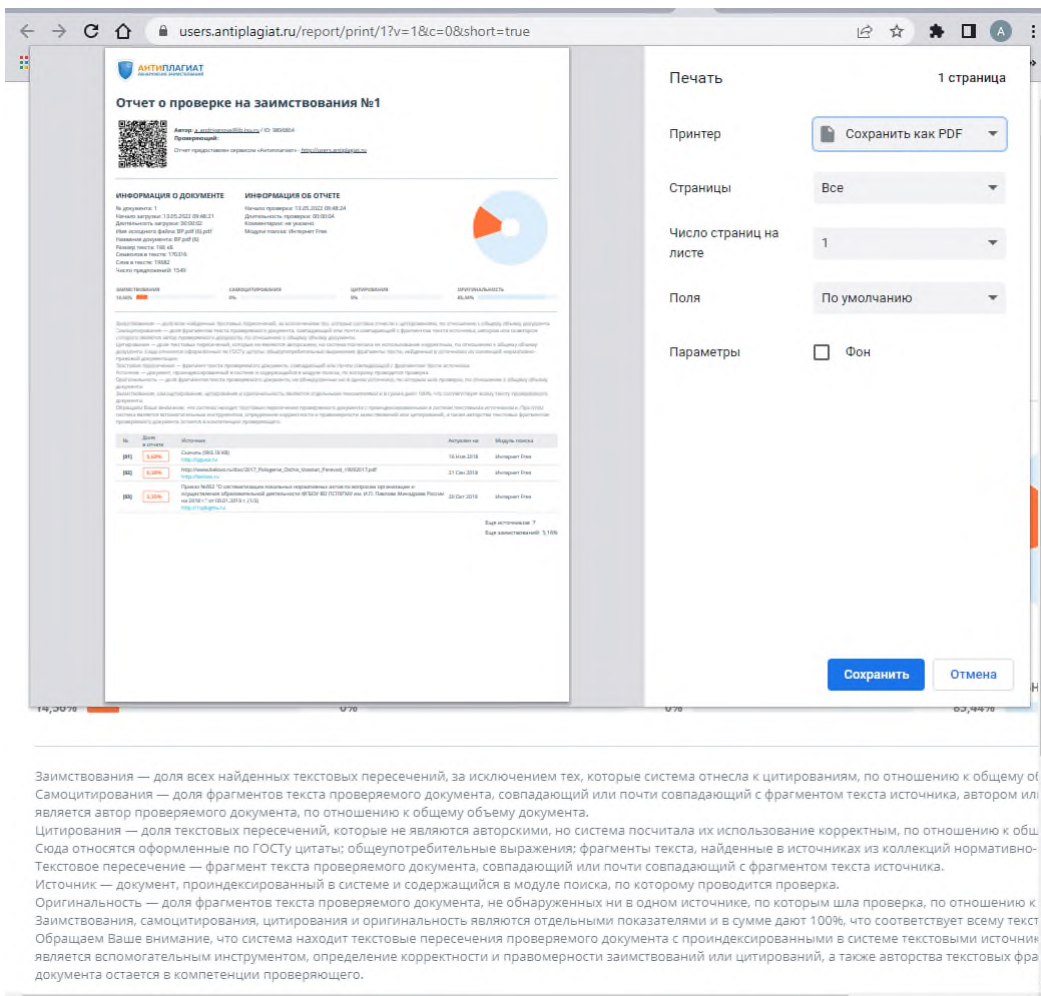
users.antiplagiat.ru/report/print/1?v=1&c=0&short=true

АНТИПЛАГИАТ

Отчет о проверке на заимствования №1

Автор: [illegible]
Проверяющий:
Отчет предоставлен сервисом «Антиплагиат» - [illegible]

ИНФОРМАЦИЯ О ДОКУМЕНТЕ

№ документа: 1
Начало загрузки: 13.05.2022 09:48:21
Длительность загрузки: 00:00:02
Имя исходного файла: BP.pdf (6).pdf
Название документа: BP.pdf (6)
Размер текста: 745 кБ
Символов в тексте: 170316
Слов в тексте: 19682
Число предложений: 1549

ИНФОРМАЦИЯ ОБ ОТЧЕТЕ

Начало проверки: 13.05.2022 09:48:24
Длительность проверки: 00:00:04
Комментарии: не указано
Модули поиска: Интернет Free

ЗАИМСТВОВАНИЯ 14,56%
САМОЦИТИРОВАНИЯ 0%
ЦИТИРОВАНИЯ 0%
ОРИГИНАЛЬНОСТЬ 85,44%

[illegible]

| № | Доля в отчете | Источник | Актуален на | Модуль поиска |
|---|---|---|---|---|
| [01] | 5,68% | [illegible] | 16 Июн 2018 | Интернет Free |
| [02] | 3,28% | http://www.bakous.ru/doc/2017_Pologenie_Distre_Vnoatel_Pereved_19092017.pdf | 21 Сен 2018 | Интернет Free |
| [03] | 3,35% | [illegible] | 20 Окт 2018 | Интернет Free |

Еще источников: 7
Еще заимствований: 3,16%

Печать
1 страница
Принтер
Сохранить как PDF
Страницы
Все
Число страниц на листе
1
Поля
По умолчанию
Параметры
Фон
Сохранить
Отмена

14,56%
0%
0%
85,44%

Заимствования — доля всех найденных текстовых пересечений, за исключением тех, которые система отнесла к цитированиям, по отношению к общему об
Самоцитирования — доля фрагментов текста проверяемого документа, совпадающий или почти совпадающий с фрагментом текста источника, автором ил
является автор проверяемого документа, по отношению к общему объему документа.
Цитирования — доля текстовых пересечений, которые не являются авторскими, но система посчитала их использование корректным, по отношению к общ
Сюда относятся оформленные по ГОСТу цитаты; общеупотребительные выражения; фрагменты текста, найденные в источниках из коллекций нормативно-
Текстовое пересечение — фрагмент текста проверяемого документа, совпадающий или почти совпадающий с фрагментом текста источника.
Источник — документ, проиндексированный в системе и содержащийся в модуле поиска, по которому проводится проверка.
Оригинальность — доля фрагментов текста проверяемого документа, не обнаруженных ни в одном источнике, по которым шла проверка, по отношению к
Заимствования, самоцитирования, цитирования и оригинальность являются отдельными показателями и в сумме дают 100%, что соответствует всему текст
Обращаем Ваше внимание, что система находит текстовые пересечения проверяемого документа с проиндексированными в системе текстовыми источник
является вспомогательным инструментом, определение корректности и правомерности заимствований или цитирований, а также авторства текстовых фра
документа остается в компетенции проверяющего.